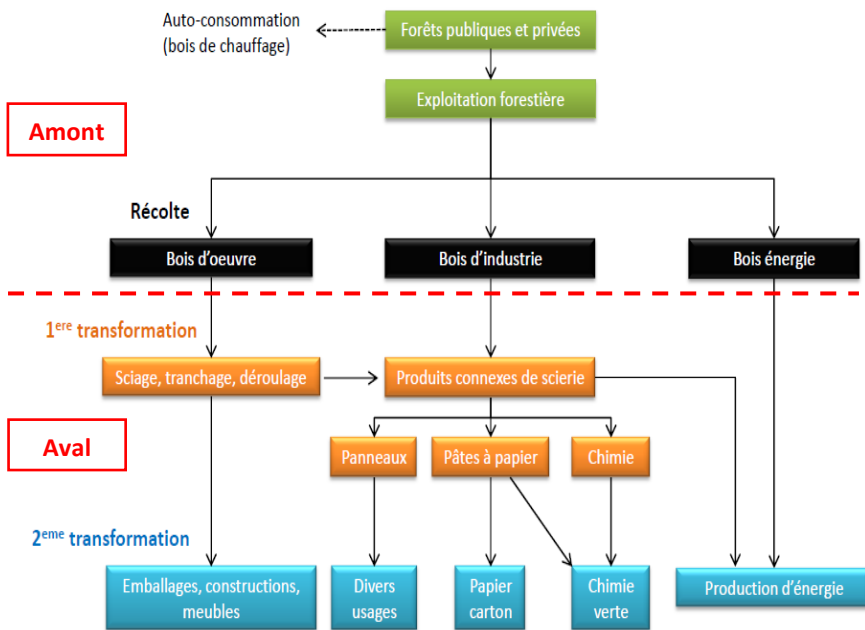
Auto-consommation
(bois de chauffage)

Forêts publiques et privées

Exploitation forestière

Amont

Récolte

Bois d'oeuvre

Bois d'industrie

Bois énergie

1$^{ere}$ transformation

Sciage, tranchage, déroulage

Produits connexes de scierie

Aval

Panneaux

Pâtes à papier

Chimie

2$^{eme}$ transformation

Emballages, constructions, meubles

Divers usages

Papier carton

Chimie verte

Production d'énergie